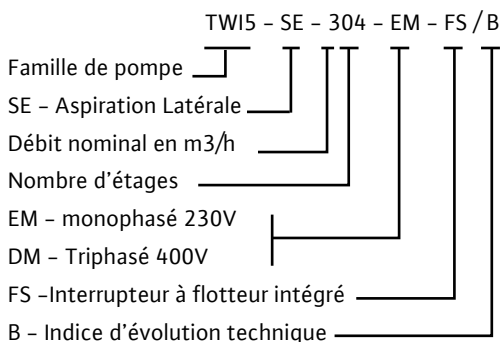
TWI5 – SE – 304 – EM – FS / B

Famille de pompe

SE – Aspiration Latérale

Débit nominal en m3/h

Nombre d'étages

EM – monophasé 230V

DM – Triphasé 400V

FS –Interrupteur à flotteur intégré

B – Indice d'évolution technique